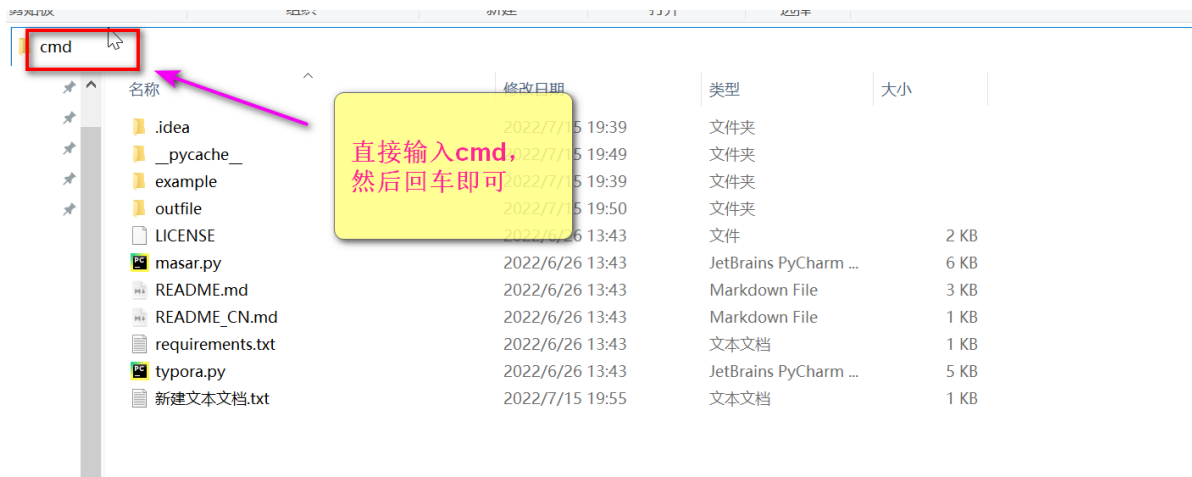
cmd

直接输入cmd，然后回车即可

| 名称 | 修改日期 | 类型 | 大小 |
|---|---|---|---|
| .idea | 2022/7/15 19:39 | 文件夹 | |
| __pycache__ | 2022/7/15 19:49 | 文件夹 | |
| example | 2022/7/15 19:39 | 文件夹 | |
| outfile | 2022/7/15 19:50 | 文件夹 | |
| LICENSE | 2022/6/26 13:43 | 文件 | 2 KB |
| masar.py | 2022/6/26 13:43 | JetBrains PyCharm ... | 6 KB |
| README.md | 2022/6/26 13:43 | Markdown File | 3 KB |
| README_CN.md | 2022/6/26 13:43 | Markdown File | 1 KB |
| requirements.txt | 2022/6/26 13:43 | 文本文档 | 1 KB |
| typora.py | 2022/6/26 13:43 | JetBrains PyCharm ... | 5 KB |
| 新建文本文档.txt | 2022/7/15 19:55 | 文本文档 | 1 KB |